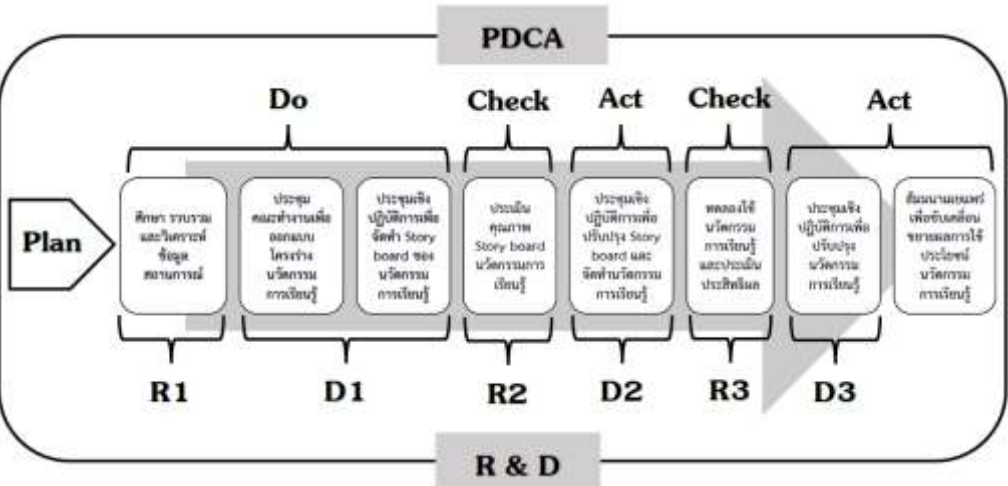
PDCA

Do

Check

Act

Check

Act

Plan

ศึกษา รวบรวม และวิเคราะห์ข้อมูลสถานการณ์

ประชุมคณะทำงานเพื่อออกแบบโครงร่างนวัตกรรมการเรียนรู้

ประชุมเชิงปฏิบัติการเพื่อจัดทำ Story board ของนวัตกรรมการเรียนรู้

ประเมินคุณภาพ Story board นวัตกรรมการเรียนรู้

ประชุมเชิงปฏิบัติการเพื่อปรับปรุง Story board และจัดทำนวัตกรรมการเรียนรู้

ทดลองใช้นวัตกรรมการเรียนรู้และประเมินประสิทธิผล

ประชุมเชิงปฏิบัติการเพื่อปรับปรุงนวัตกรรมการเรียนรู้

สัมมนาเผยแพร่เพื่อขับเคลื่อนขยายผลการใช้ประโยชน์นวัตกรรมการเรียนรู้

R1

D1

R2

D2

R3

D3

R & D